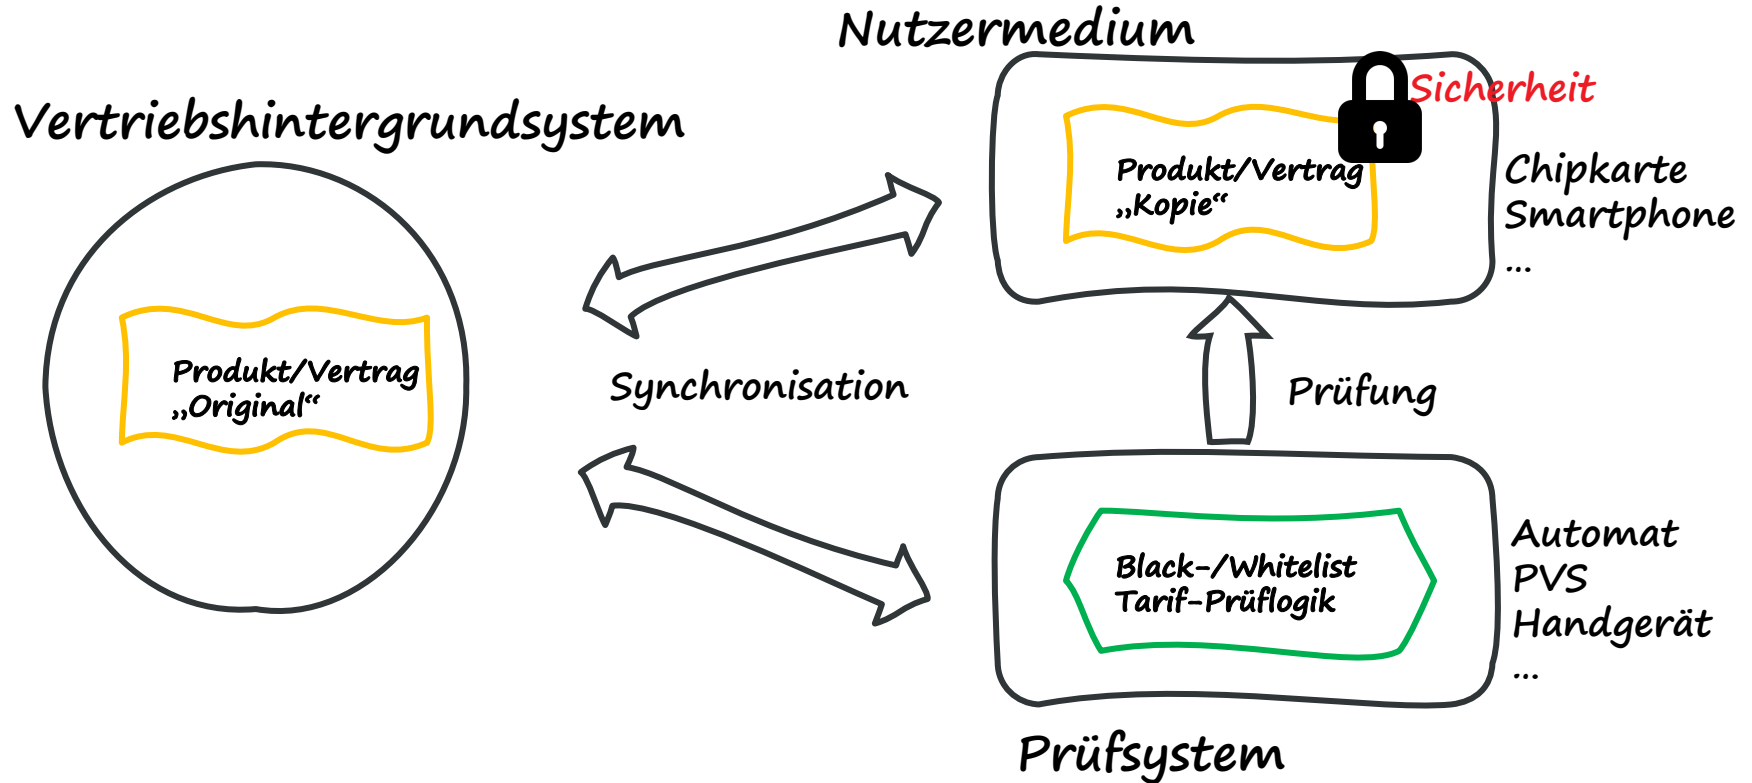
Nutzermedium

Vertriebshintergrundsystem

Sicherheit

Produkt/Vertrag „Kopie“

Chipkarte
Smartphone
...

Produkt/Vertrag „Original“

Synchronisation

Prüfung

Black-/Whitelist
Tarif-Prüflogik

Automat
PVS
Handgerät
...

Prüfsystem